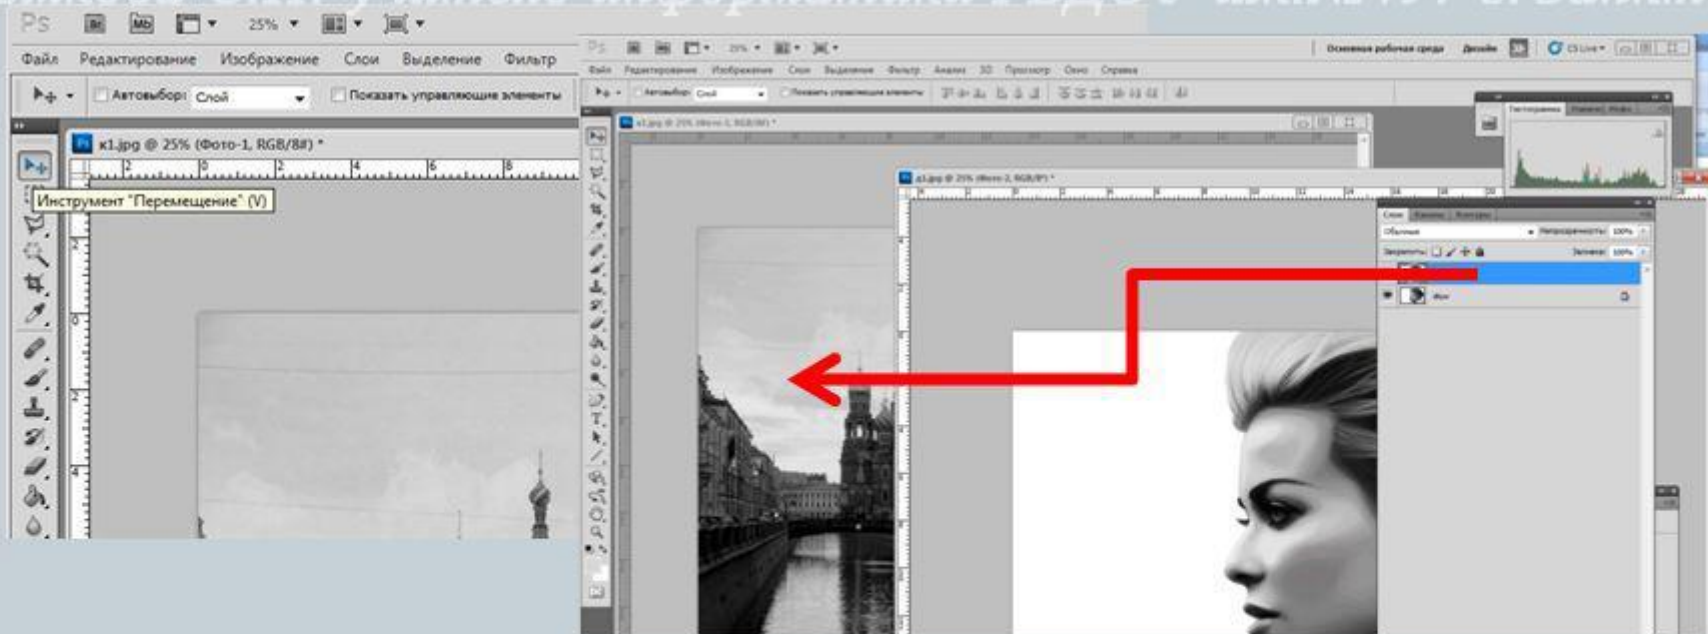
Ps Br Mb 25%

Файл Редактирование Изображение Слои Выделение Фильтр

Автовыбор: Слой Показать управляющие элементы

к1.jpg @ 25% (Фото-1, RGB/8#) *

Инструмент "Перемещение" (V)

Ps

Файл Редактирование Изображение Слои Выделение Фильтр Анализ 3D Просмотр Окно Справка

Автовыбор: Слой Показать управляющие элементы

Основная рабочая среда Дизайн CS Live

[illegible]

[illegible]

Гистограмма

Слои

Обычные Непрозрачность: 100%

Закрепить: Заливка: 100%

Фон